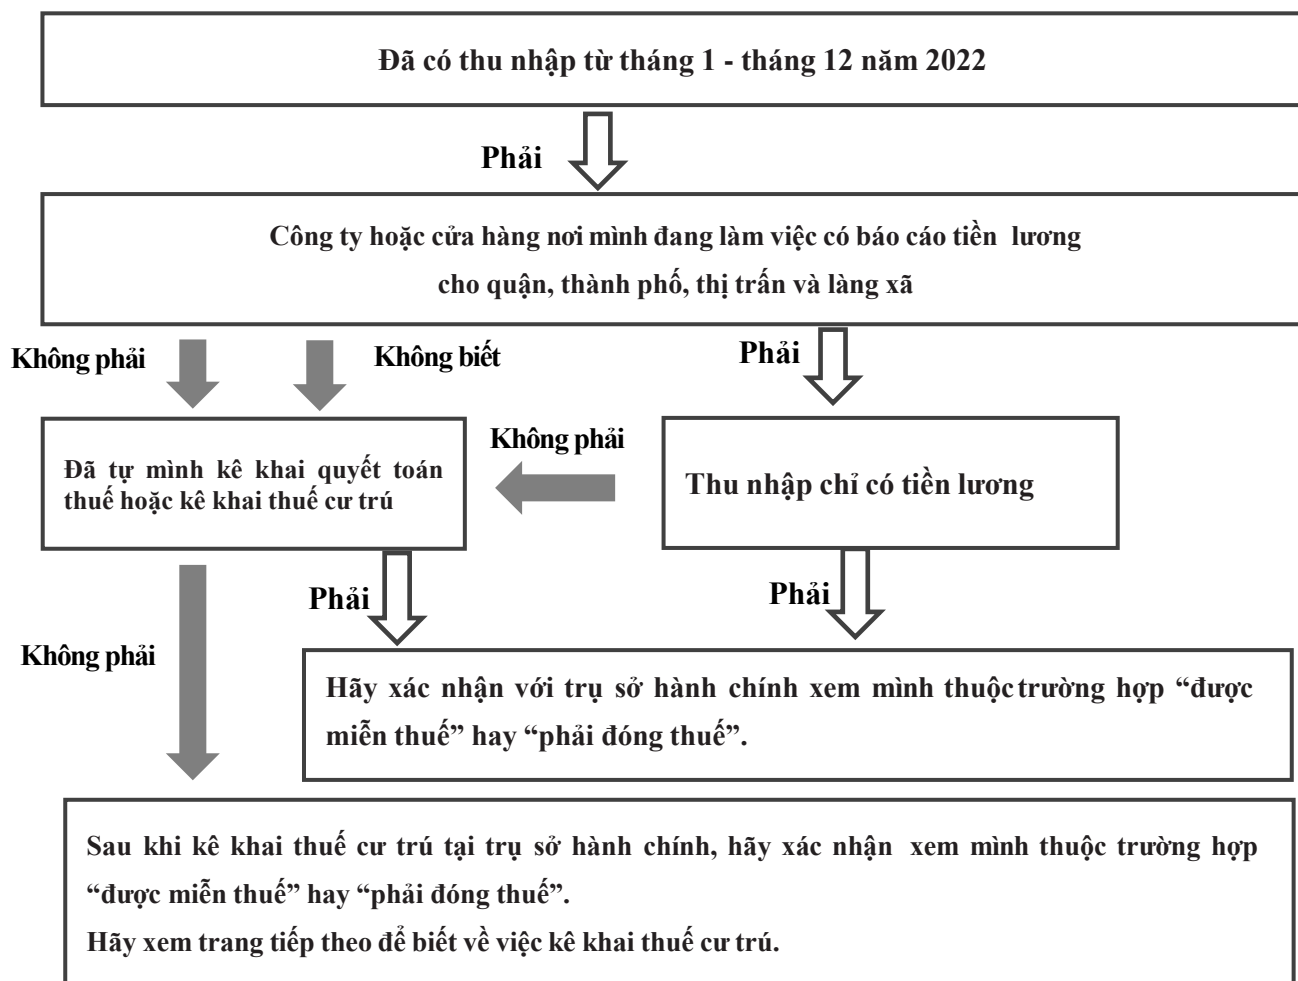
Đã có thu nhập từ tháng 1 - tháng 12 năm 2022

Phải

Công ty hoặc cửa hàng nơi mình đang làm việc có báo cáo tiền lương cho quận, thành phố, thị trấn và làng xã

Không phải

Không biết

Phải

Không phải

Đã tự mình kê khai quyết toán thuế hoặc kê khai thuế cư trú

Thu nhập chỉ có tiền lương

Phải

Phải

Không phải

Hãy xác nhận với trụ sở hành chính xem mình thuộc trường hợp "được miễn thuế" hay "phải đóng thuế".

Sau khi kê khai thuế cư trú tại trụ sở hành chính, hãy xác nhận xem mình thuộc trường hợp "được miễn thuế" hay "phải đóng thuế".
Hãy xem trang tiếp theo để biết về việc kê khai thuế cư trú.